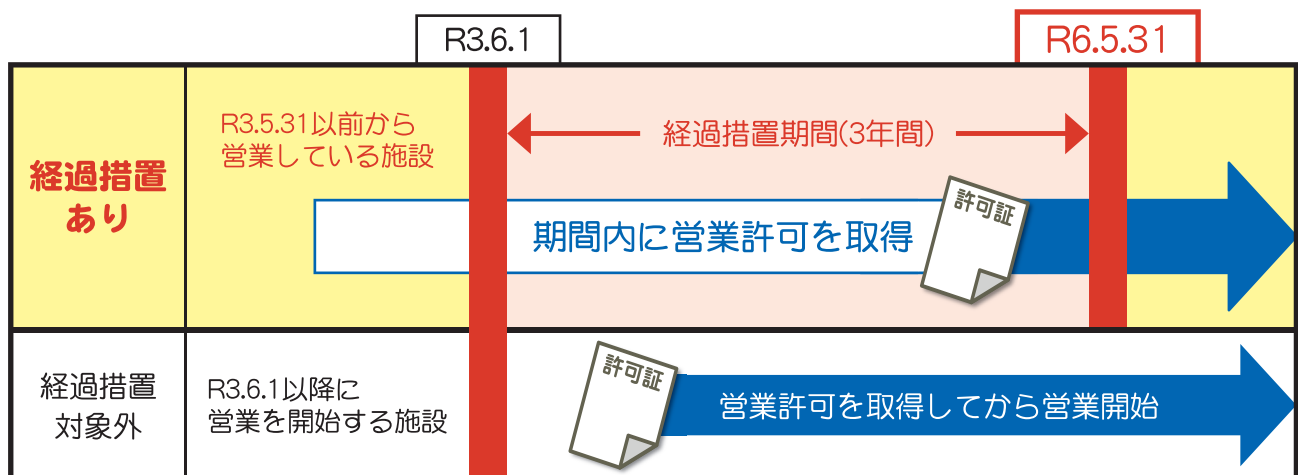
R3.6.1

R6.5.31

経過措置あり

R3.5.31以前から営業している施設

経過措置期間(3年間)

期間内に営業許可を取得

許可証

経過措置対象外

R3.6.1以降に営業を開始する施設

許可証

営業許可を取得してから営業開始